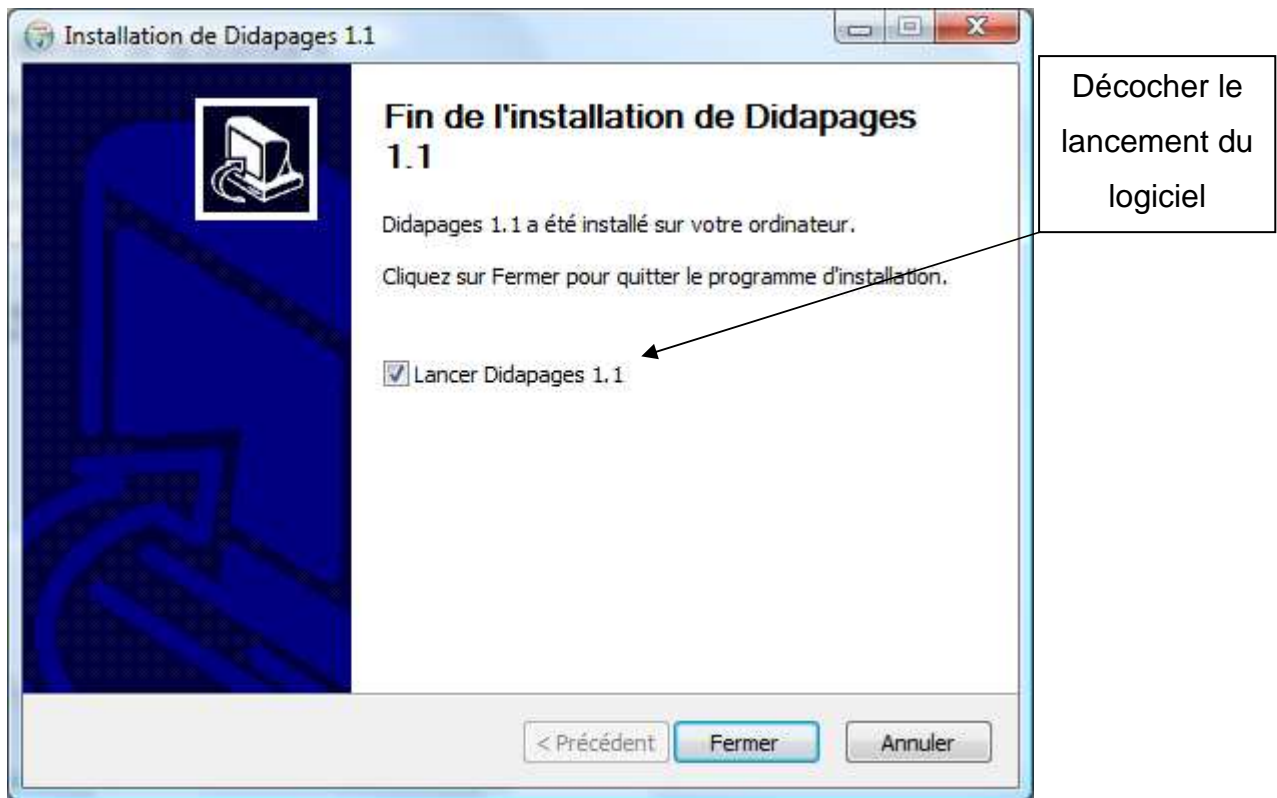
Installation de Didapages 1.1

Fin de l'installation de Didapages 1.1

Didapages 1.1 a été installé sur votre ordinateur.

Cliquez sur Fermer pour quitter le programme d'installation.

Lancer Didapages 1.1

Décocher le lancement du logiciel

< Précédent

Fermer

Annuler